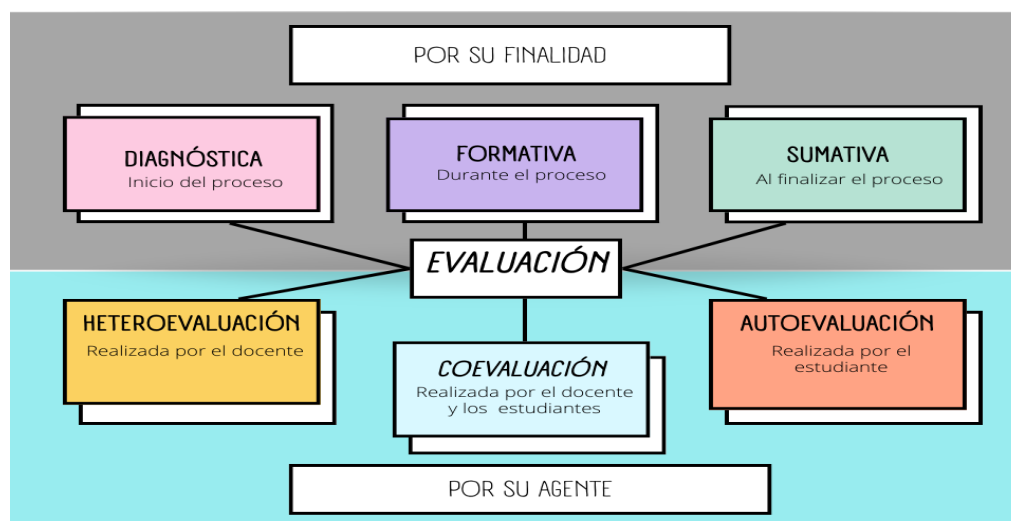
POR SU FINALIDAD

DIAGNÓSTICA
Inicio del proceso

FORMATIVA
Durante el proceso

SUMATIVA
Al finalizar el proceso

EVALUACIÓN

HETEROEVALUACIÓN
Realizada por el docente

COEVALUACIÓN
Realizada por el docente y los estudiantes

AUTOEVALUACIÓN
Realizada por el estudiante

POR SU AGENTE